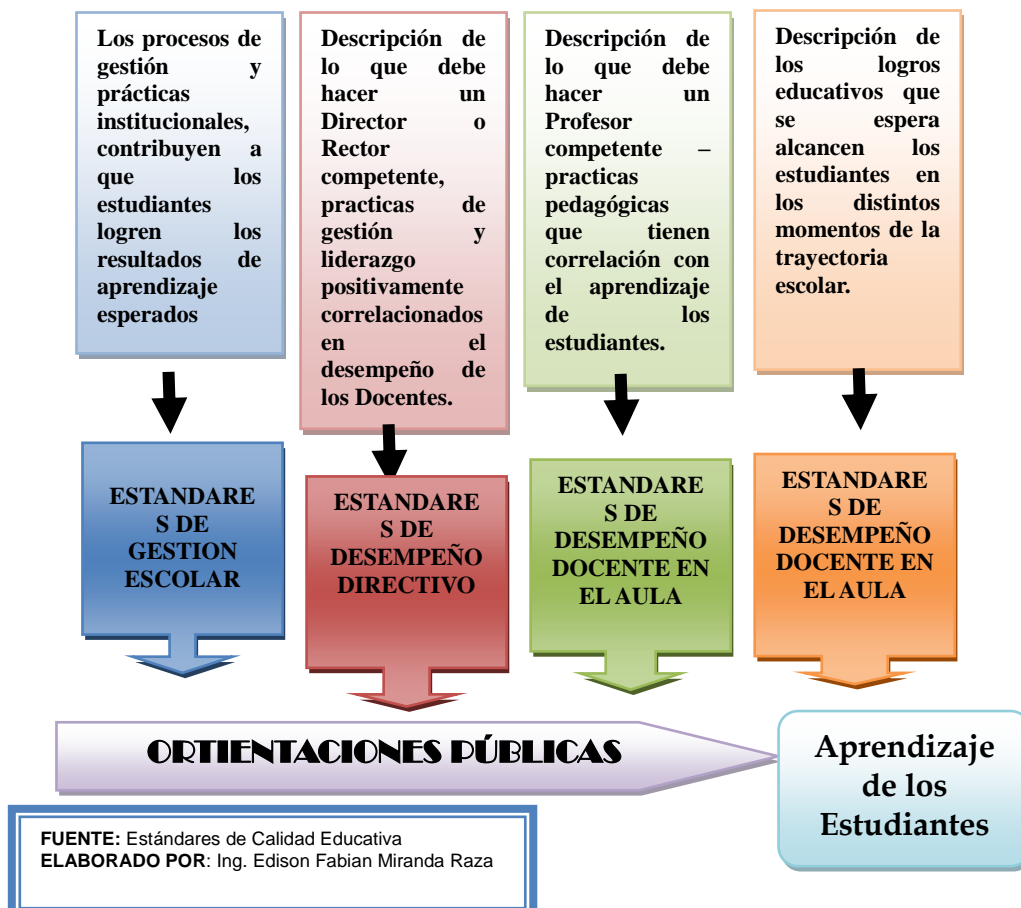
Los procesos de gestión y prácticas institucionales, contribuyen a que los estudiantes logren los resultados de aprendizaje esperados

Descripción de lo que debe hacer un Director o Rector competente, practicas de gestión y liderazgo positivamente correlacionados en el desempeño de los Docentes.

Descripción de lo que debe hacer un Profesor competente – practicas pedagógicas que tienen correlación con el aprendizaje de los estudiantes.

Descripción de los logros educativos que se espera alcancen los estudiantes en los distintos momentos de la trayectoria escolar.

ESTANDARES DE GESTION ESCOLAR

ESTANDARES DE DESEMPEÑO DIRECTIVO

ESTANDARES DE DESEMPEÑO DOCENTE EN EL AULA

ESTANDARES DE DESEMPEÑO DOCENTE EN EL AULA

ORTIENTACIONES PÚBLICAS

Aprendizaje de los Estudiantes

FUENTE: Estándares de Calidad Educativa
ELABORADO POR: Ing. Edison Fabian Miranda Raza